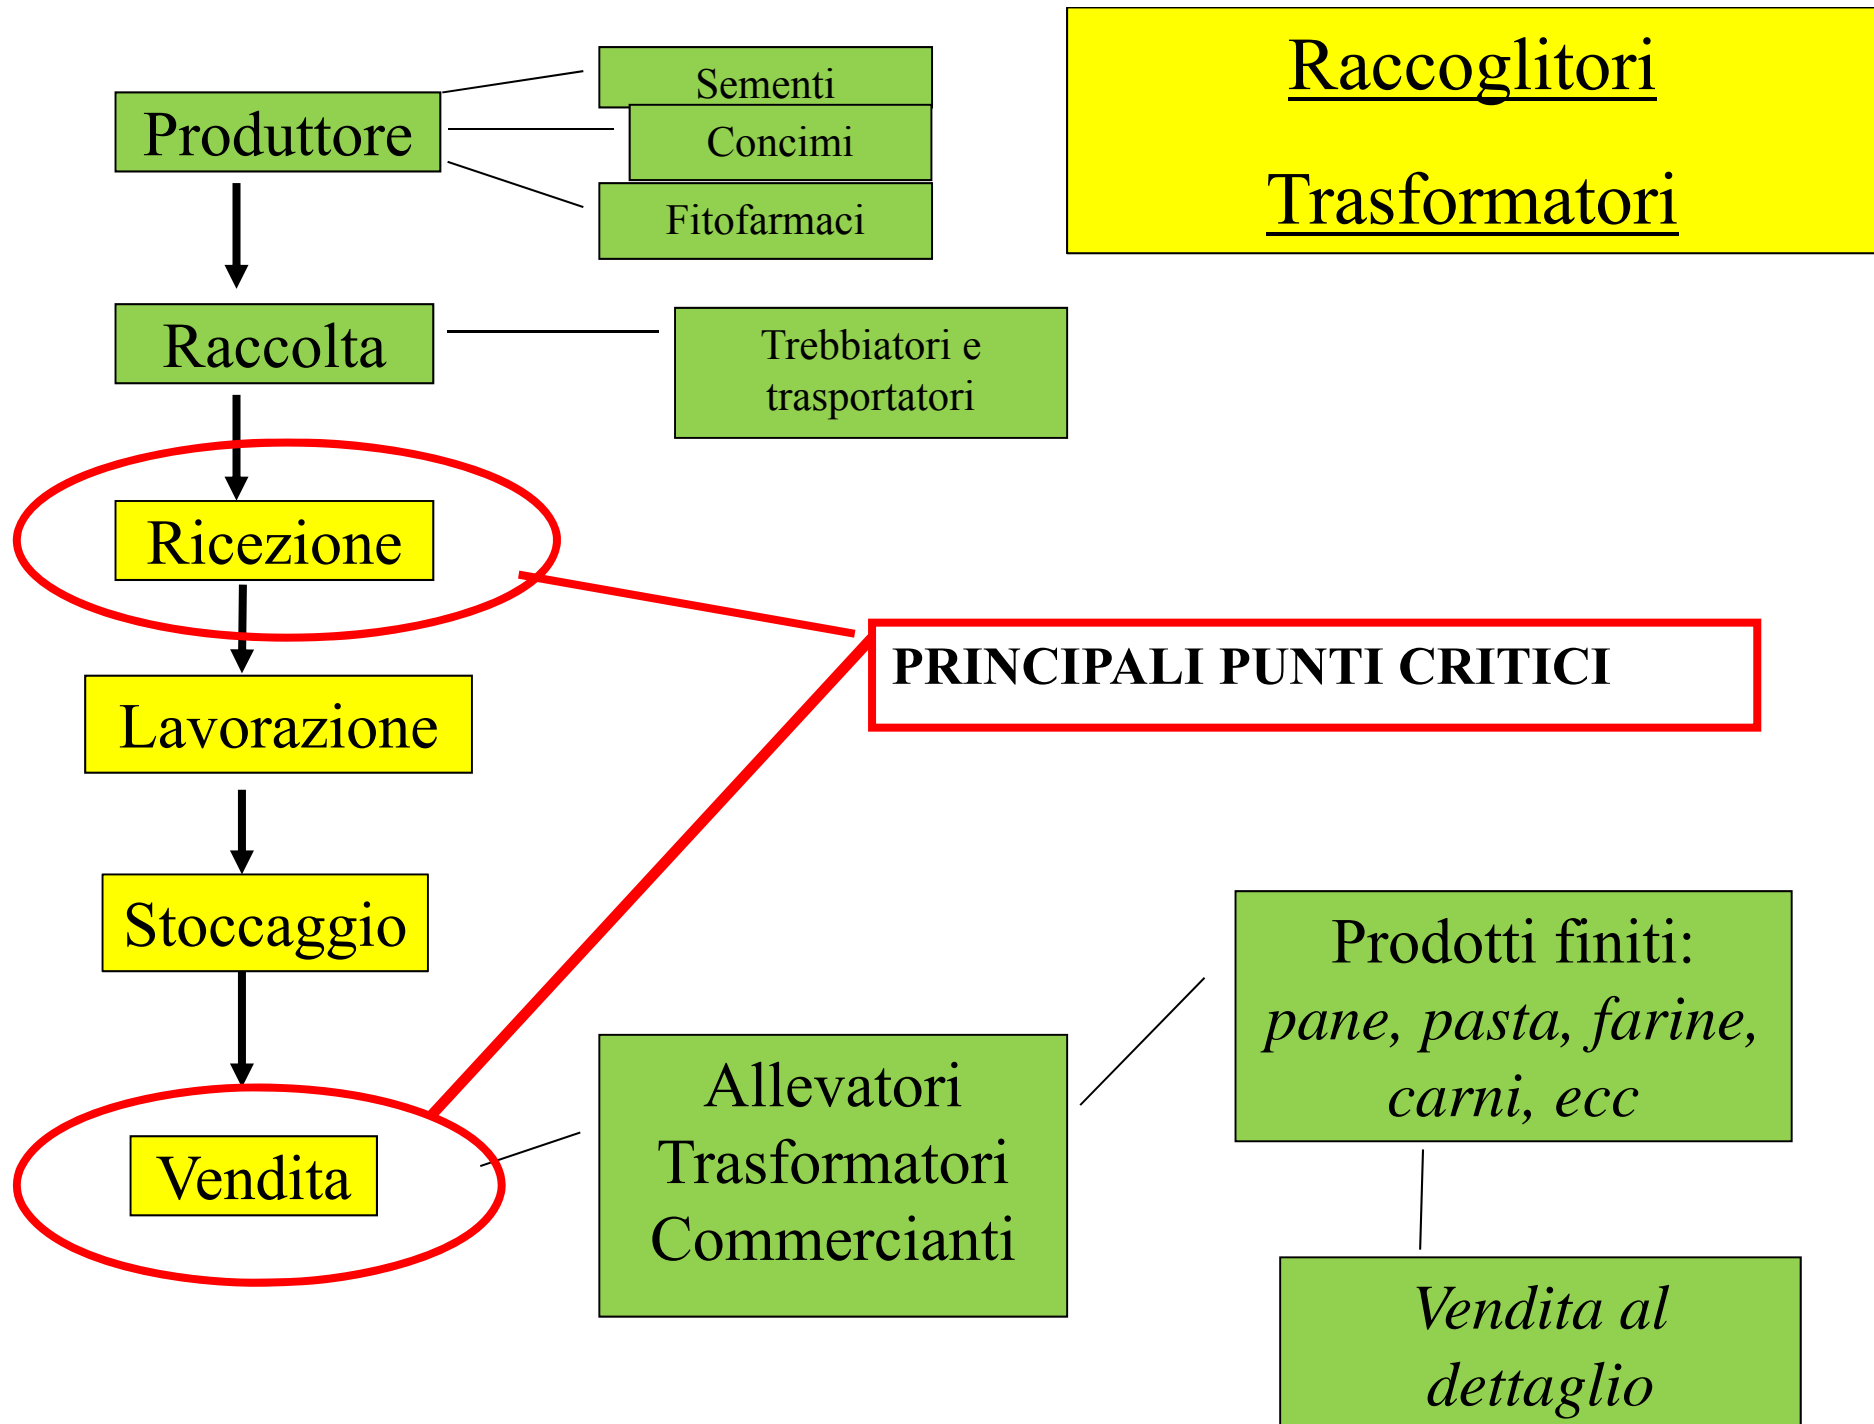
Raccoglitori

Trasformatori

Produttore

Sementi

Concimi

Fitofarmaci

Raccolta

Trebbiatori e trasportatori

Ricezione

PRINCIPALI PUNTI CRITICI

Lavorazione

Stoccaggio

Prodotti finiti: *pane, pasta, farine, carni, ecc*

Vendita

Allevatori Trasformatori Commercianti

*Vendita al dettaglio*